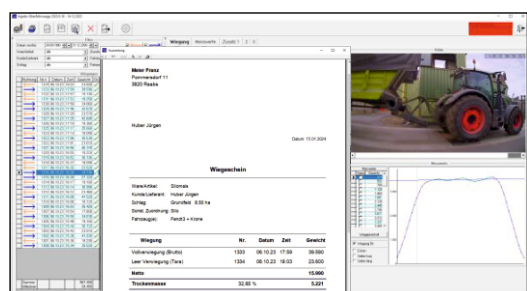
Wiegung Messwerte Zusatz

Meier Franz
Pommersdorf 11
3820 Raabs

Huber Jürgen

Datum: 10.01.2024

Wiegeschein

Ware/Artikel: Silomais
Kunde/Lieferant: Huber Jürgen
Schlag: Grundfeld 6,50 ha
Sonst. Zuordnung: Silo
Fahrzeug(e): Fendt3 + Krone

| Wiegung | Nr. | Datum | Zeit | Gewicht |
|---|---|---|---|---|
| Vollverwiegung (Brutto) | 1333 | 06.10.23 | 17:59 | 39.590 |
| Leer Verwiegung (Tara) | 1334 | 06.10.23 | 18:03 | 23.600 |
| Netto | | | | 15.990 |
| Trockenmasse | 32,85 % | | | 5.221 |